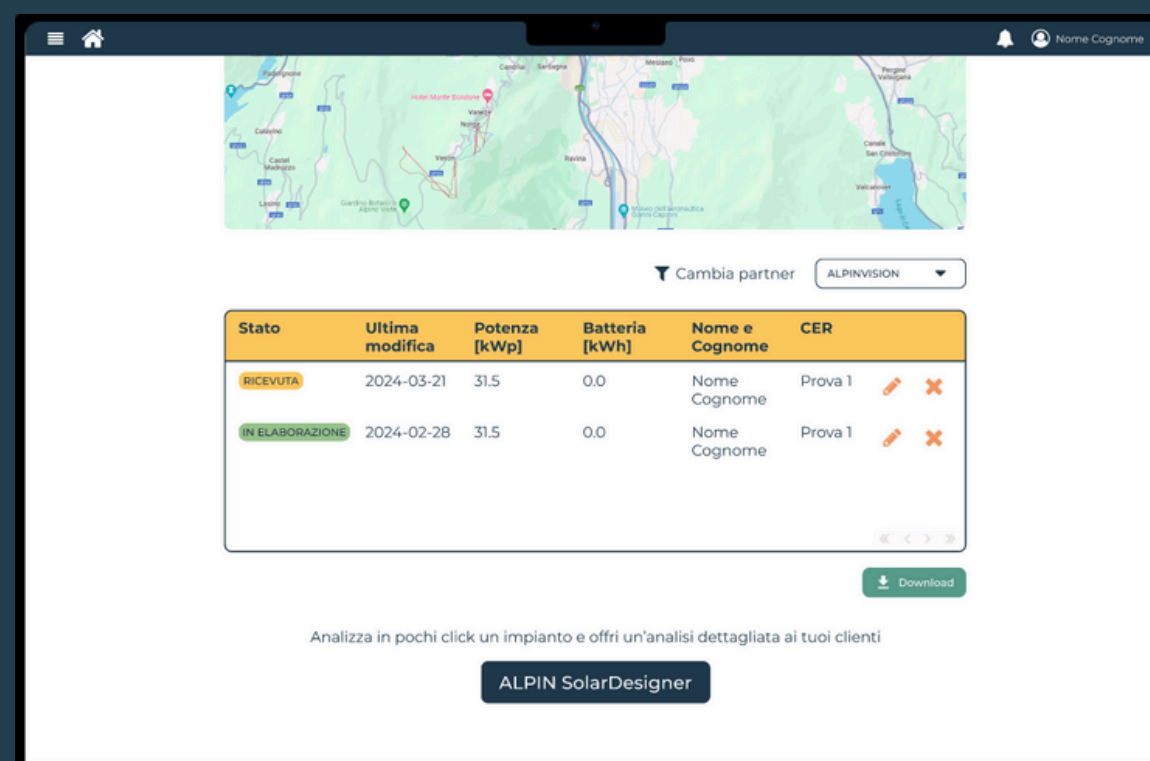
Nome Cognome

Padergnone Cadine Sardagna Mesiano Povo Pergine Valsugana Hotel Monte Bondone Vaneze Norge Calavino Castel Madruzzo Viote Ravina Canale San Cristoforo Valcanover Lasino Giardino Botanico Alpino Viote Museo dell'aeronautica Gianni Caproni

Cambia partner ALPINVISION

| Stato | Ultima modifica | Potenza [kWp] | Batteria [kWh] | Nome e Cognome | CER |
|---|---|---|---|---|---|
| RICEVUTA | 2024-03-21 | 31.5 | 0.0 | Nome Cognome | Prova 1 |
| IN ELABORAZIONE | 2024-02-28 | 31.5 | 0.0 | Nome Cognome | Prova 1 |

Download

Analizza in pochi click un impianto e offri un'analisi dettagliata ai tuoi clienti

ALPIN SolarDesigner